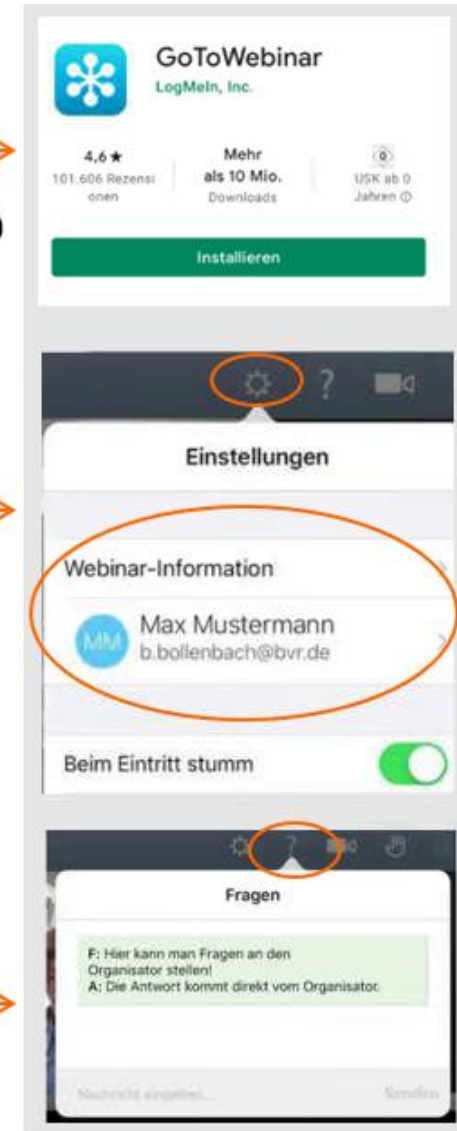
GoToWebinar
LogMeIn, Inc.

4,6 ★
101.606 Rezensionen

Mehr als 10 Mio.
Downloads

USK ab 0 Jahren ⓘ

Installieren

Einstellungen

Webinar-Information

MM
Max Mustermann
b.bollenbach@bvr.de

Beim Eintritt stumm

Fragen

F: Hier kann man Fragen an den Organisator stellen!
A: Die Antwort kommt direkt vom Organisator.

Nachricht eingeben...
Senden